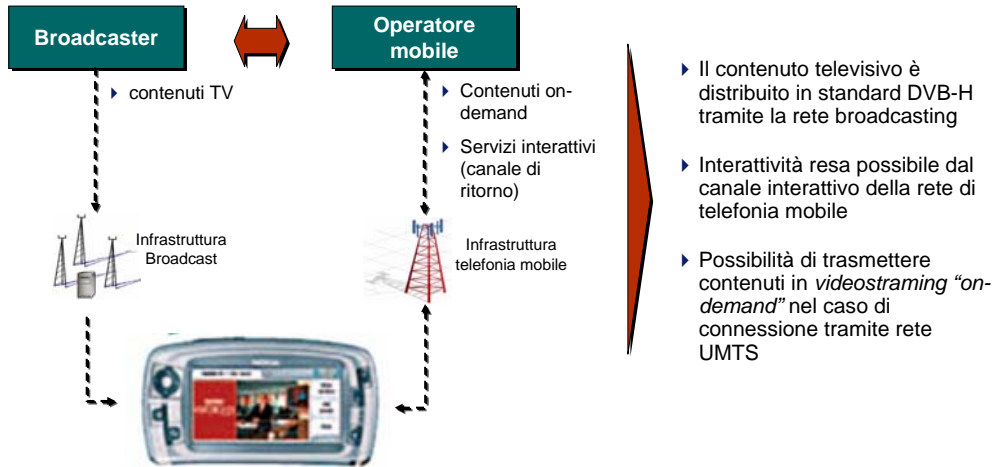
Broadcaster

Operatore mobile

contenuti TV

Contenuti on-demand

Servizi interattivi (canale di ritorno)

Infrastruttura Broadcast

Infrastruttura telefonia mobile

Il contenuto televisivo è distribuito in standard DVB-H tramite la rete broadcasting

Interattività resa possibile dal canale interattivo della rete di telefonia mobile

Possibilità di trasmettere contenuti in *videostraming "on-demand"* nel caso di connessione tramite rete UMTS